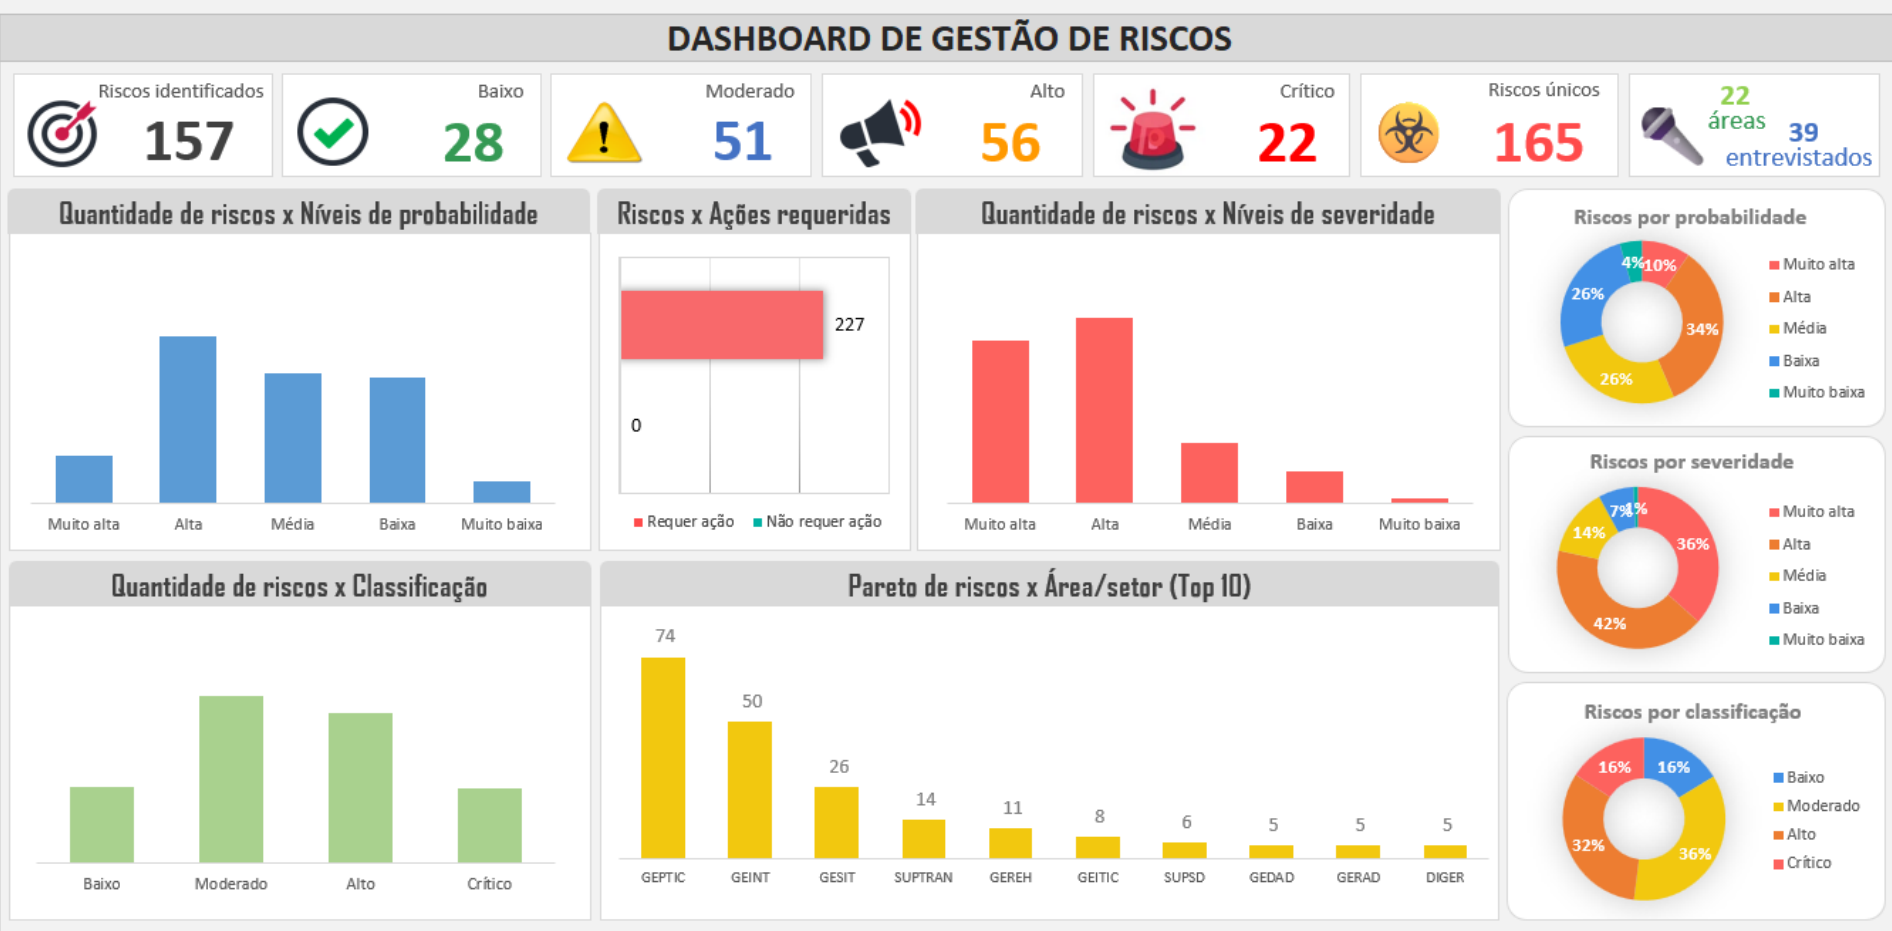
DASHBOARD DE GESTÃO DE RISCOS

Riscos identificados 157

Baixo 28

Moderado 51

Alto 56

Crítico 22

Riscos únicos 165

22 áreas 39 entrevistados

Quantidade de riscos x Níveis de probabilidade

Muito alta Alta Média Baixa Muito baixa

Riscos x Ações requeridas

227

0

Requer ação Não requer ação

Quantidade de riscos x Níveis de severidade

Muito alta Alta Média Baixa Muito baixa

Riscos por probabilidade

4% 10% 34% 26% 26%

Muito alta
Alta
Média
Baixa
Muito baixa

Riscos por severidade

7% 1% 36% 14% 42%

Muito alta
Alta
Média
Baixa
Muito baixa

Quantidade de riscos x Classificação

Baixo Moderado Alto Crítico

Pareto de riscos x Área/setor (Top 10)

74 50 26 14 11 8 6 5 5 5

GEPTIC GEINT GESIT SUPTRAN GEREH GEITIC SUPSD GEDAD GERAD DIGER

Riscos por classificação

16% 16% 32% 36%

Baixo
Moderado
Alto
Crítico